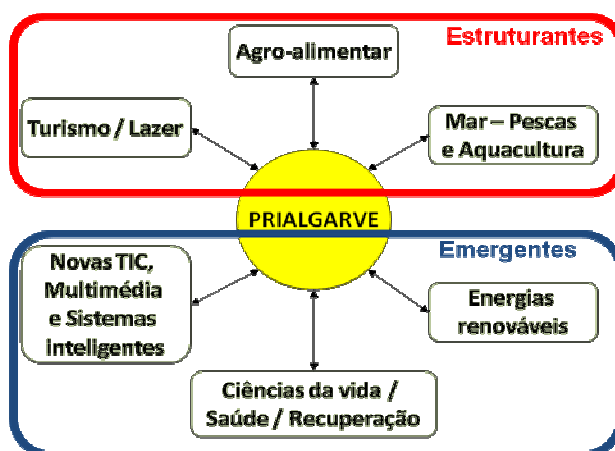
Estruturantes

Agro-alimentar

Turismo / Lazer

Mar – Pescas e Aquacultura

PRIALGARVE

Emergentes

Novas TIC, Multimédia e Sistemas Inteligentes

Energias renováveis

Ciências da vida / Saúde / Recuperação